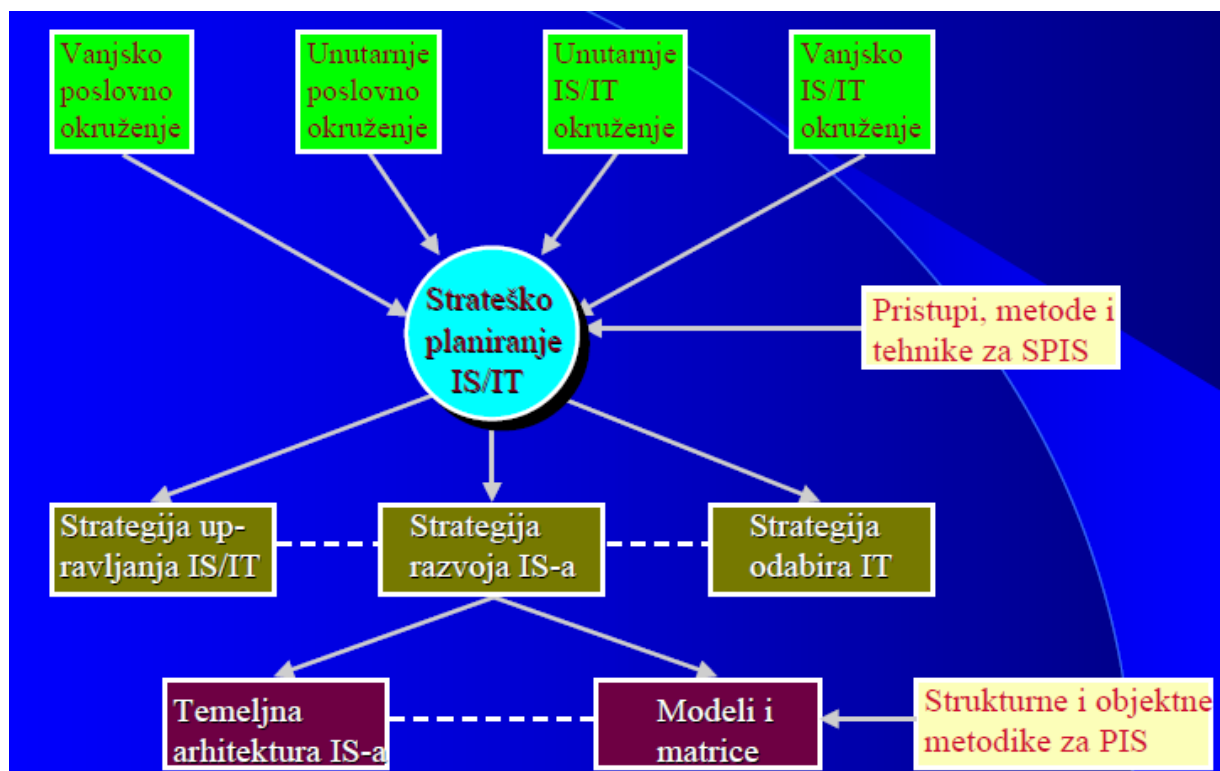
Vanjsko poslovno okruženje

Unutarnje poslovno okruženje

Unutarnje IS/IT okruženje

Vanjsko IS/IT okruženje

Strateško planiranje IS/IT

Pristupi, metode i tehnike za SPIS

Strategija upravljanja IS/IT

Strategija razvoja IS-a

Strategija odabira IT

Temeljna arhitektura IS-a

Modeli i matrice

Strukturne i objektne metodike za PIS